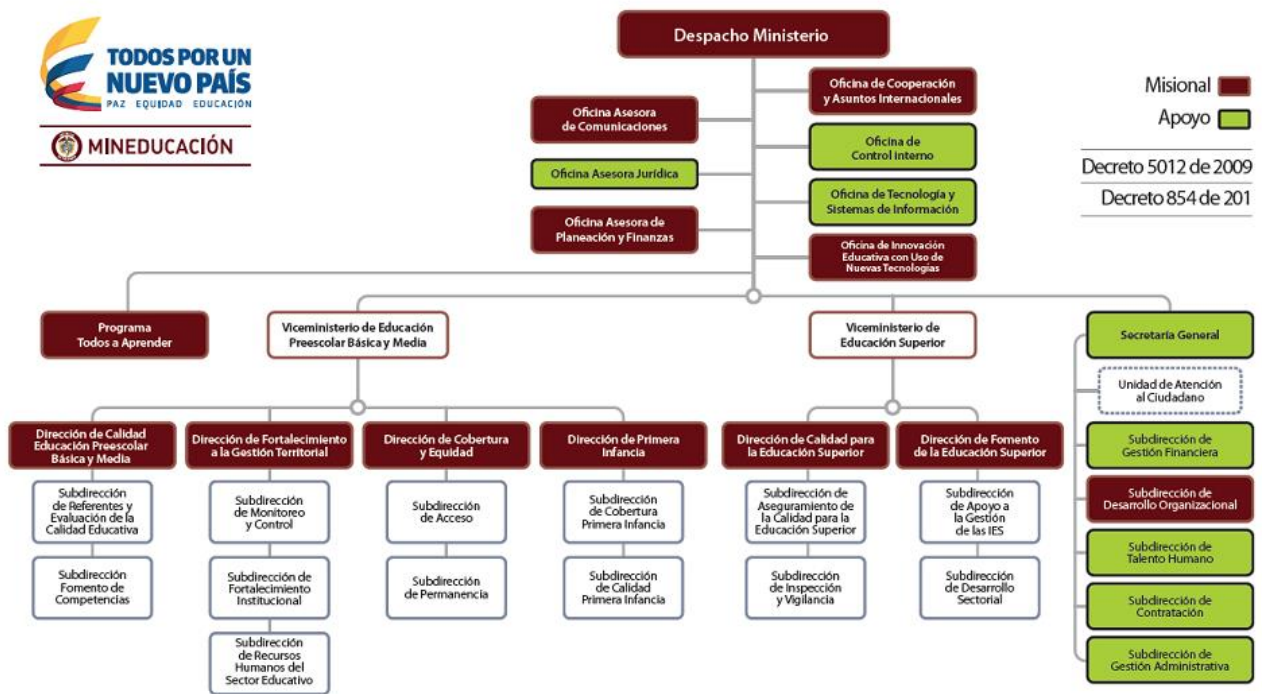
TODOS POR UN NUEVO PAÍS
PAZ EQUIDAD EDUCACIÓN

MINEDUCACIÓN

Despacho Ministerio

Oficina Asesora de Comunicaciones

Oficina Asesora Jurídica

Oficina Asesora de Planeación y Finanzas

Oficina de Cooperación y Asuntos Internacionales

Oficina de Control interno

Oficina de Tecnología y Sistemas de Información

Oficina de Innovación Educativa con Uso de Nuevas Tecnologías

Misional

Apoyo

Decreto 5012 de 2009

Decreto 854 de 201

Programa Todos a Aprender

Viceministerio de Educación Preescolar Básica y Media

Viceministerio de Educación Superior

Secretaría General

Unidad de Atención al Ciudadano

Subdirección de Gestión Financiera

Subdirección de Desarrollo Organizacional

Subdirección de Talento Humano

Subdirección de Contratación

Subdirección de Gestión Administrativa

Dirección de Calidad Educación Preescolar Básica y Media

Subdirección de Referentes y Evaluación de la Calidad Educativa

Subdirección Fomento de Competencias

Dirección de Fortalecimiento a la Gestión Territorial

Subdirección de Monitoreo y Control

Subdirección de Fortalecimiento Institucional

Subdirección de Recursos Humanos del Sector Educativo

Dirección de Cobertura y Equidad

Subdirección de Acceso

Subdirección de Permanencia

Dirección de Primera Infancia

Subdirección de Cobertura Primera Infancia

Subdirección de Calidad Primera Infancia

Dirección de Calidad para la Educación Superior

Subdirección de Aseguramiento de la Calidad para la Educación Superior

Subdirección de Inspección y Vigilancia

Dirección de Fomento de la Educación Superior

Subdirección de Apoyo a la Gestión de las IES

Subdirección de Desarrollo Sectorial